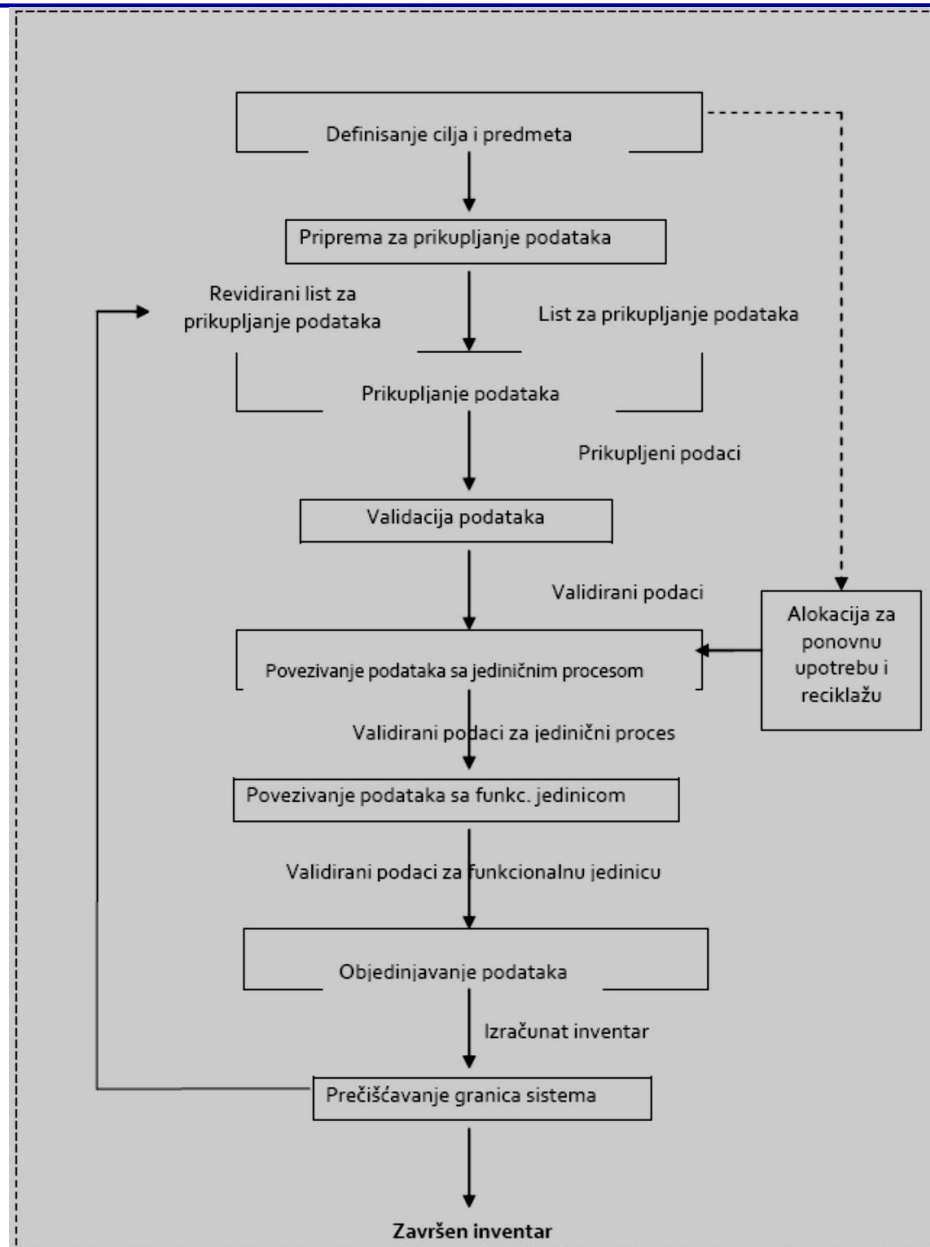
Definisanje cilja i predmeta

Priprema za prikupljanje podataka

Revidirani list za prikupljanje podataka

List za prikupljanje podataka

Prikupljanje podataka

Prikupljeni podaci

Validacija podataka

Validirani podaci

Alokacija za ponovnu upotrebu i reciklažu

Povezivanje podataka sa jediničnim procesom

Validirani podaci za jedinični proces

Povezivanje podataka sa funkc. jedinicom

Validirani podaci za funkcionalnu jedinicu

Objedinjavanje podataka

Izračunat inventar

Prečišćavanje granica sistema

Završen inventar